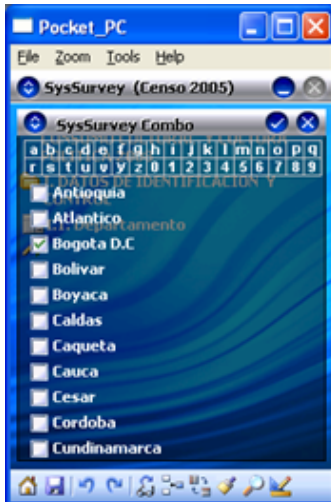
Pocket_PC

File Zoom Tools Help

SysSurvey (Censo 2005)

SysSurvey Combo

a b c d e f g h i j k l m n o p q
r s t u v y z 0 1 2 3 4 5 6 7 8 9

DATOS DE IDENTIFICACION Y CONTROL

1. Departamento

Antioquia
Atlantico
Bogota D.C
Bolivar
Boyaca
Caldas
Caqueta
Cauca
Cesar
Cordoba
Cundinamarca